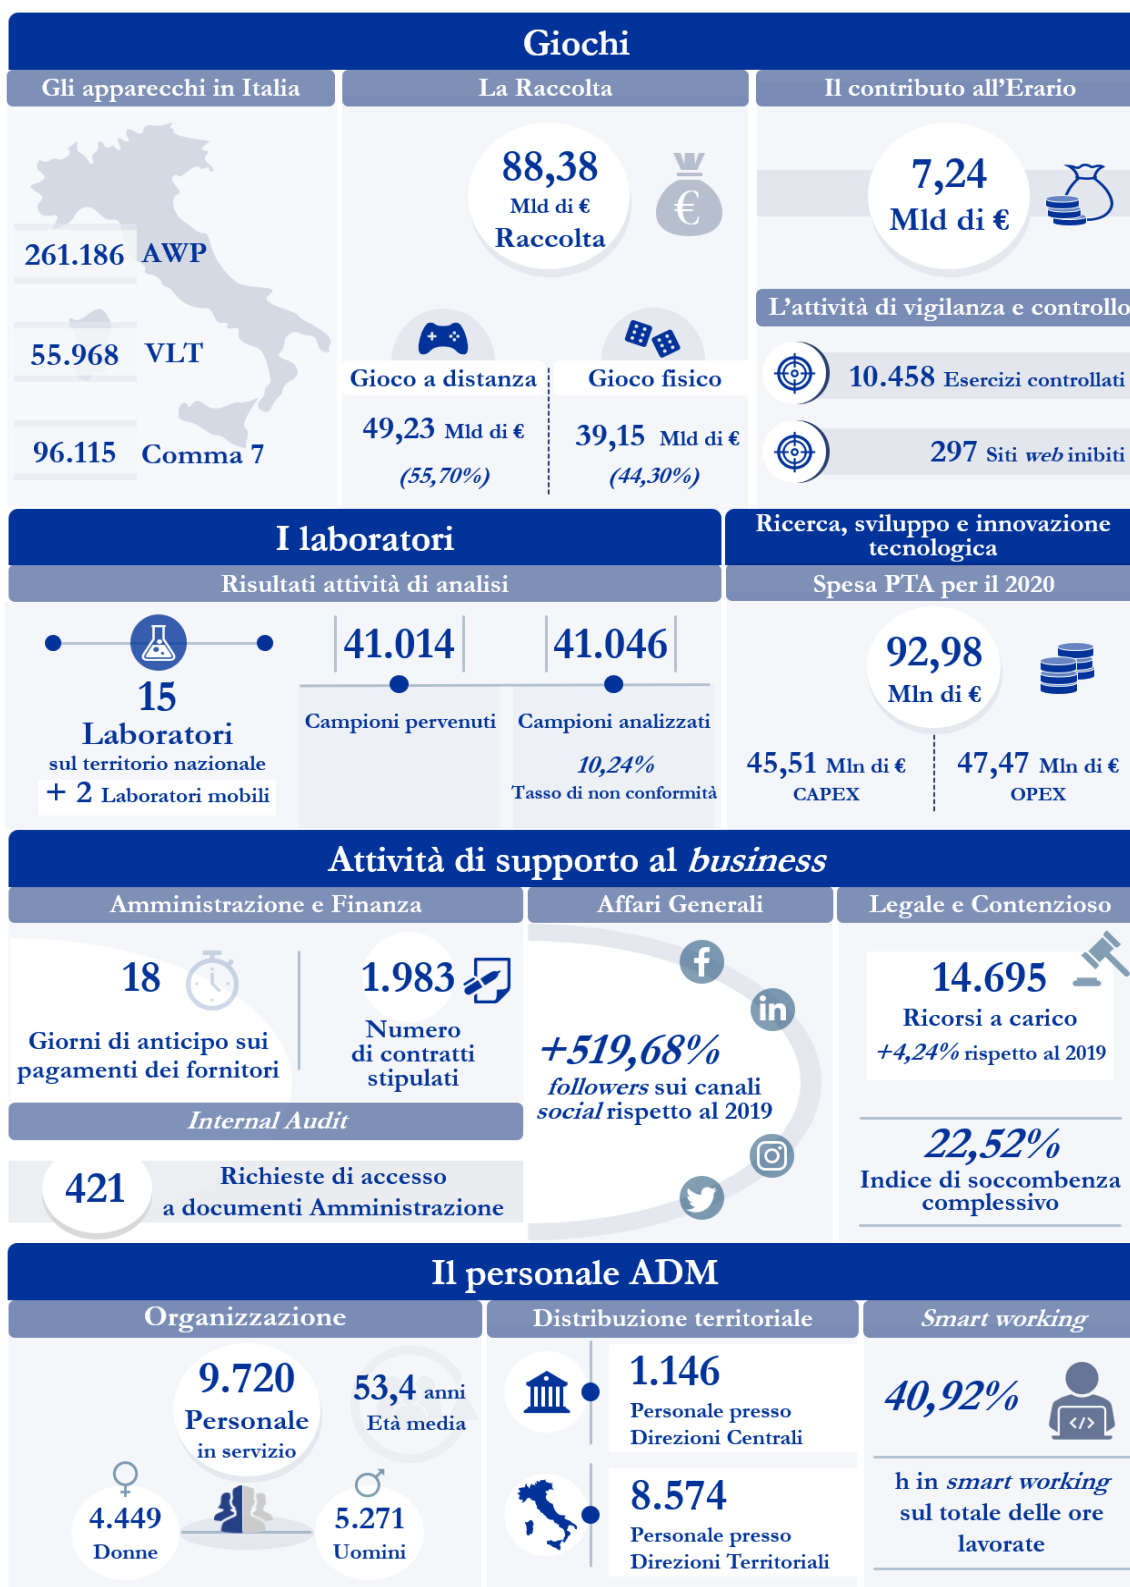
Giochi

Gli apparecchi in Italia

261.186 AWP

55.968 VLT

96.115 Comma 7

La Raccolta

88,38 Mld di € Raccolta

Gioco a distanza

49,23 Mld di €

(55,70%)

Gioco fisico

39,15 Mld di €

(44,30%)

Il contributo all'Erario

7,24 Mld di €

L'attività di vigilanza e controllo

10.458 Esercizi controllati

297 Siti *web* inibiti

I laboratori

Risultati attività di analisi

15 Laboratori sul territorio nazionale

+ 2 Laboratori mobili

41.014

Campioni pervenuti

41.046

Campioni analizzati

10,24%

Tasso di non conformità

Ricerca, sviluppo e innovazione tecnologica

Spesa PTA per il 2020

92,98 Mln di €

45,51 Mln di € CAPEX

47,47 Mln di € OPEX

Attività di supporto al *business*

Amministrazione e Finanza

18

Giorni di anticipo sui pagamenti dei fornitori

1.983

Numero di contratti stipulati

*Internal Audit*

421

Richieste di accesso a documenti Amministrazione

Affari Generali

+519,68%

*followers* sui canali *social* rispetto al 2019

Legale e Contenzioso

14.695

Ricorsi a carico

+4,24% rispetto al 2019

22,52%

Indice di soccombenza complessivo

Il personale ADM

Organizzazione

9.720 Personale in servizio

53,4 anni Età media

4.449 Donne

5.271 Uomini

Distribuzione territoriale

1.146

Personale presso Direzioni Centrali

8.574

Personale presso Direzioni Territoriali

*Smart working*

40,92%

h in *smart working* sul totale delle ore lavorate